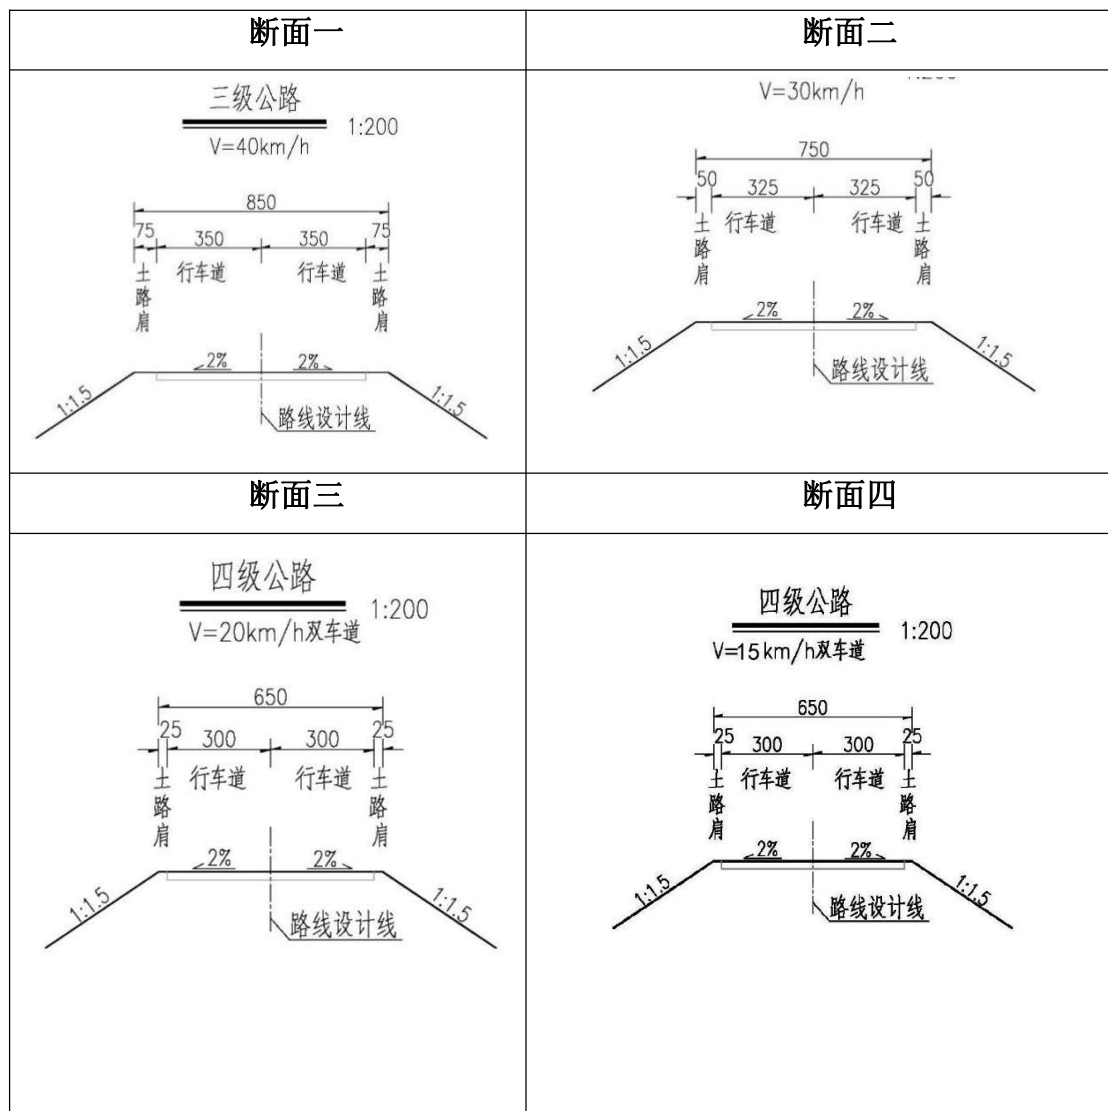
| 断面一 | 断面二 |
|---|---|
| 三级公路 1:200 V=40km/h 850 75 350 350 75 土路肩 行车道 行车道 土路肩 2% 2% 1:1.5 1:1.5 路线设计线 | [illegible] V=30km/h 750 50 325 325 50 土路肩 行车道 行车道 土路肩 2% 2% 1:1.5 1:1.5 路线设计线 |
| 断面三 | 断面四 |
| 四级公路 1:200 V=20km/h双车道 650 25 300 300 25 土路肩 行车道 行车道 土路肩 2% 2% 1:1.5 1:1.5 路线设计线 | 四级公路 1:200 V=15km/h双车道 650 25 300 300 25 土路肩 行车道 行车道 土路肩 2% 2% 1:1.5 1:1.5 路线设计线 |